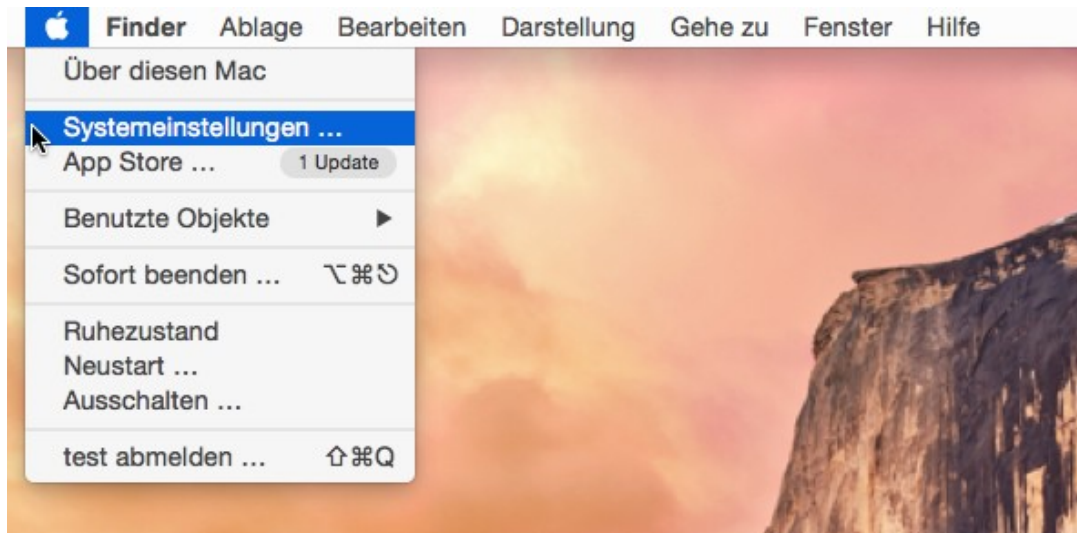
Finder Ablage Bearbeiten Darstellung Gehe zu Fenster Hilfe

Über diesen Mac

Systemeinstellungen …
App Store … 1 Update

Benutzte Objekte ▶

Sofort beenden … ⌥⌘⎋

Ruhezustand
Neustart …
Ausschalten …

test abmelden … ⇧⌘Q